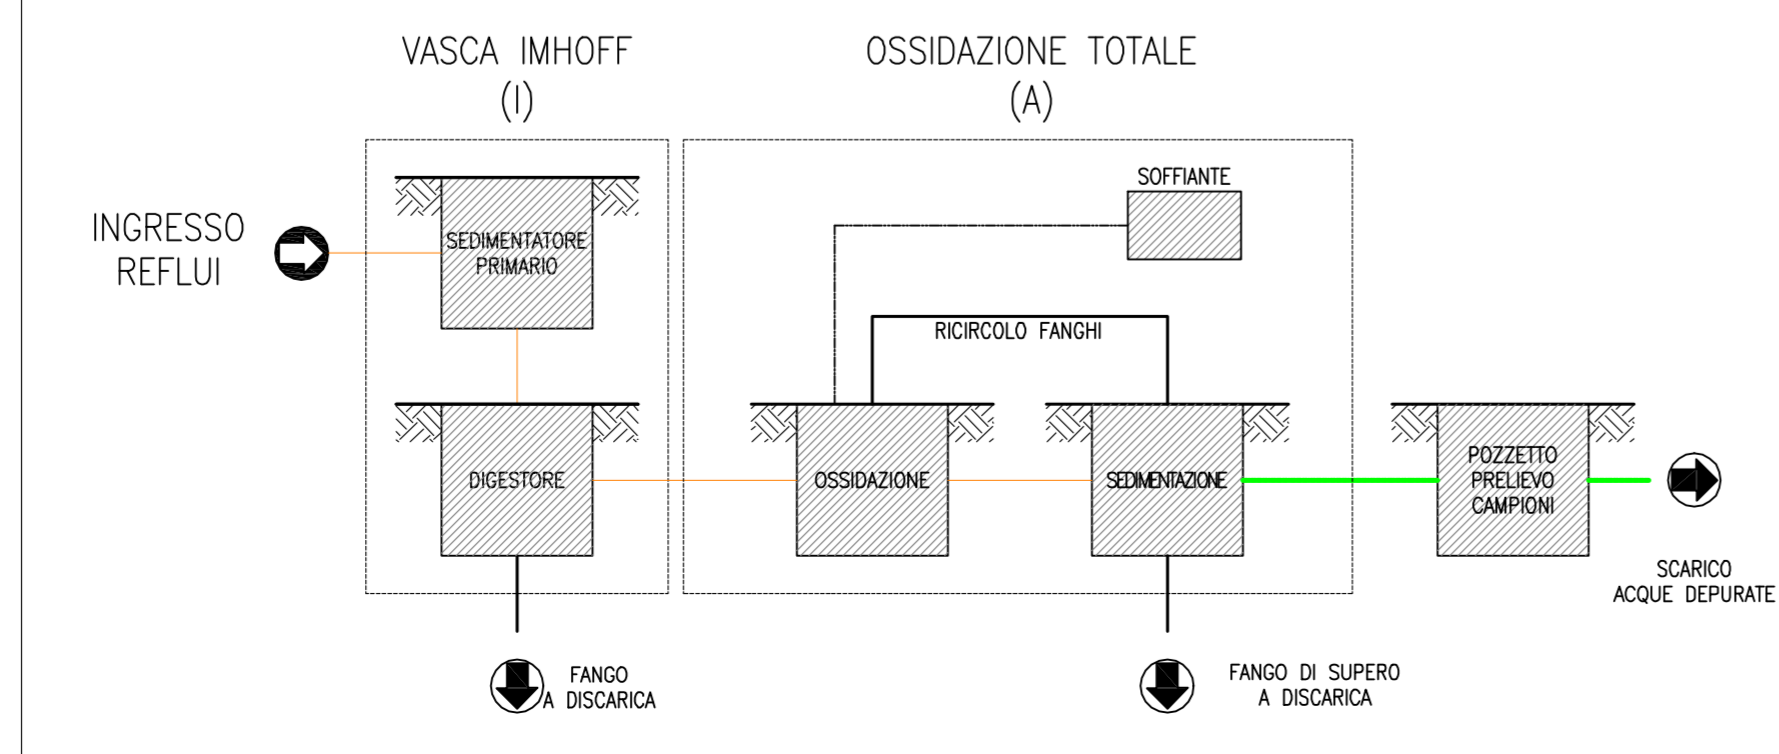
VASCA IMHOFF
(I)

OSSIDAZIONE TOTALE
(A)

INGRESSO
REFLUI

SEDIMENTATORE
PRIMARIO

SOFFIANTE

RICIRCOLO FANGHI

DIGESTORE

OSSIDAZIONE

SEDIMENTAZIONE

POZZETTO
PRELIEVO
CAMPIONI

SCARICO
ACQUE DEPURATE

FANGO
A DISCARICA

FANGO DI SUPERO
A DISCARICA